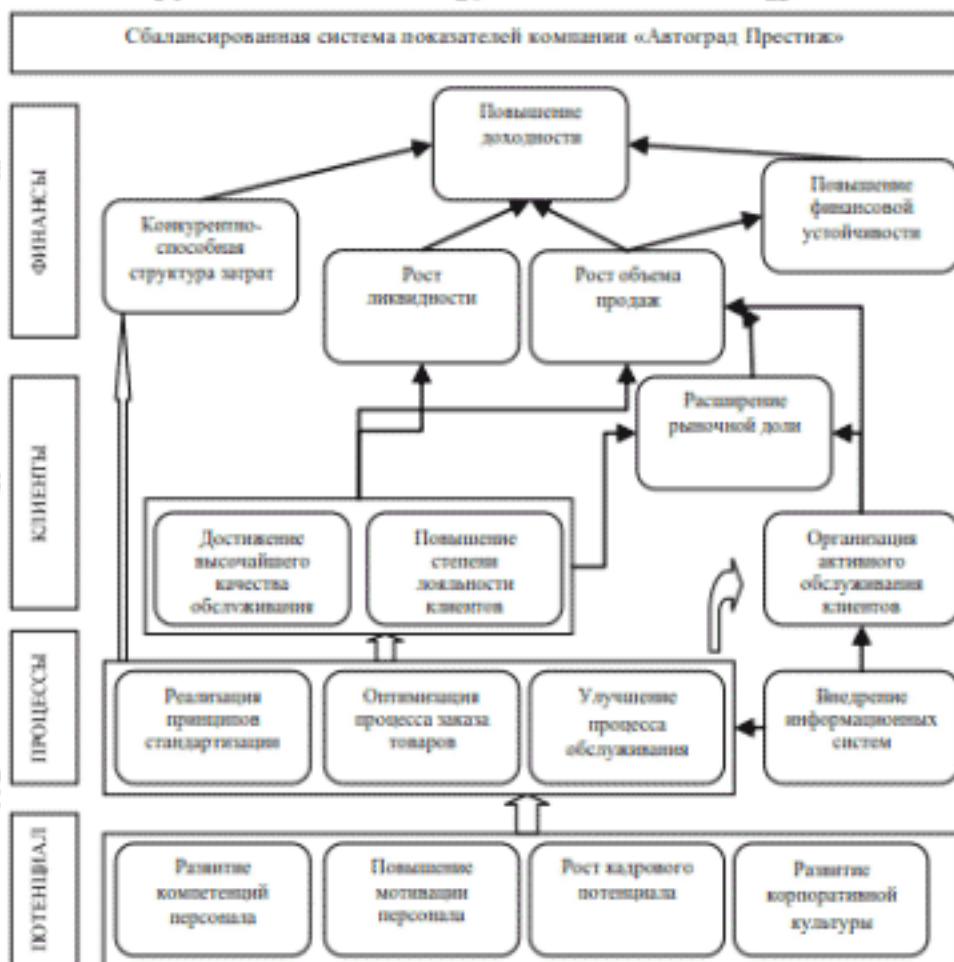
Сбалансированная система показателей компании «Автоград Престиж»

ФИНАНСЫ

Повышение доходности

Конкурентноспособная структура затрат

Рост ликвидности

Рост объема продаж

Повышение финансовой устойчивости

КЛИЕНТЫ

Расширение рыночной доли

Достижение высочайшего качества обслуживания

Повышение степени лояльности клиентов

Организация активного обслуживания клиентов

ПРОЦЕССЫ

Реализация принципов стандартизации

Оптимизация процесса заказа товаров

Улучшение процесса обслуживания

Внедрение информационных систем

ПОТЕНЦИАЛ

Развитие компетенций персонала

Повышение мотивации персонала

Рост кадрового потенциала

Развитие корпоративной культуры